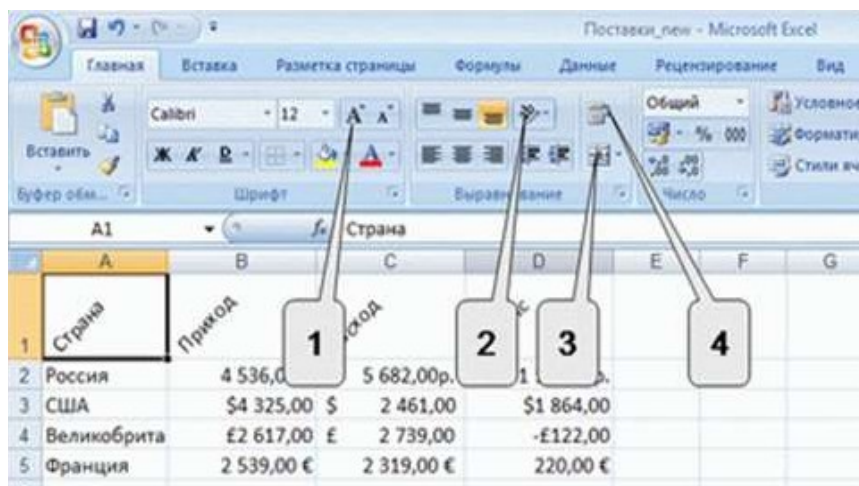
Поставки_new - Microsoft Excel

Главная | Вставка | Разметка страницы | Формулы | Данные | Рецензирование | Вид

Вставить | Calibri | 12 | Ж К Ч | Общий | % 000 | Условное | Формати | Стили яч

Буфер обм... | Шрифт | Выравнивание | Число

A1 | $f_x$ | Страна

| | A | B | C | D | E | F | G |
|---|---|---|---|---|---|---|---|
| 1 | Страна | Приход | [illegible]ход | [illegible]с | | | |
| 2 | Россия | 4 536,0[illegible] | 5 682,00р. | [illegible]1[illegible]р. | | | |
| 3 | США | $4 325,00 | $ 2 461,00 | $1 864,00 | | | |
| 4 | Великобрита | £2 617,00 | £ 2 739,00 | -£122,00 | | | |
| 5 | Франция | 2 539,00 € | 2 319,00 € | 220,00 € | | | |

1

2

3

4